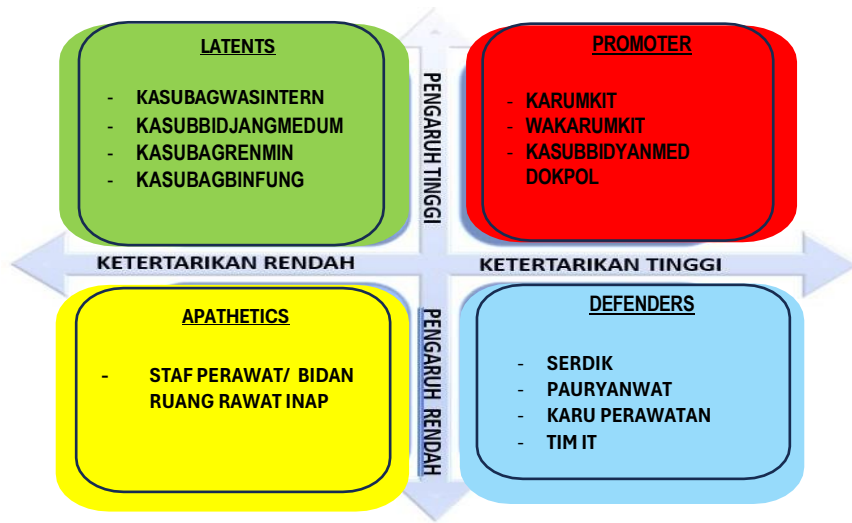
LATENTS

- KASUBAGWASINTERN
- KASUBBIDJANGMEDUM
- KASUBAGRENMIN
- KASUBAGBINFUNG

PENGARUH TINGGI

PROMOTER

- KARUMKIT
- WAKARUMKIT
- KASUBBIDYANMED DOKPOL

KETERTARIKAN RENDAH

KETERTARIKAN TINGGI

APATHETICS

- STAF PERAWAT/ BIDAN RUANG RAWAT INAP

PENGARUH RENDAH

DEFENDERS

- SERDIK
- PAURYANWAT
- KARU PERAWATAN
- TIM IT